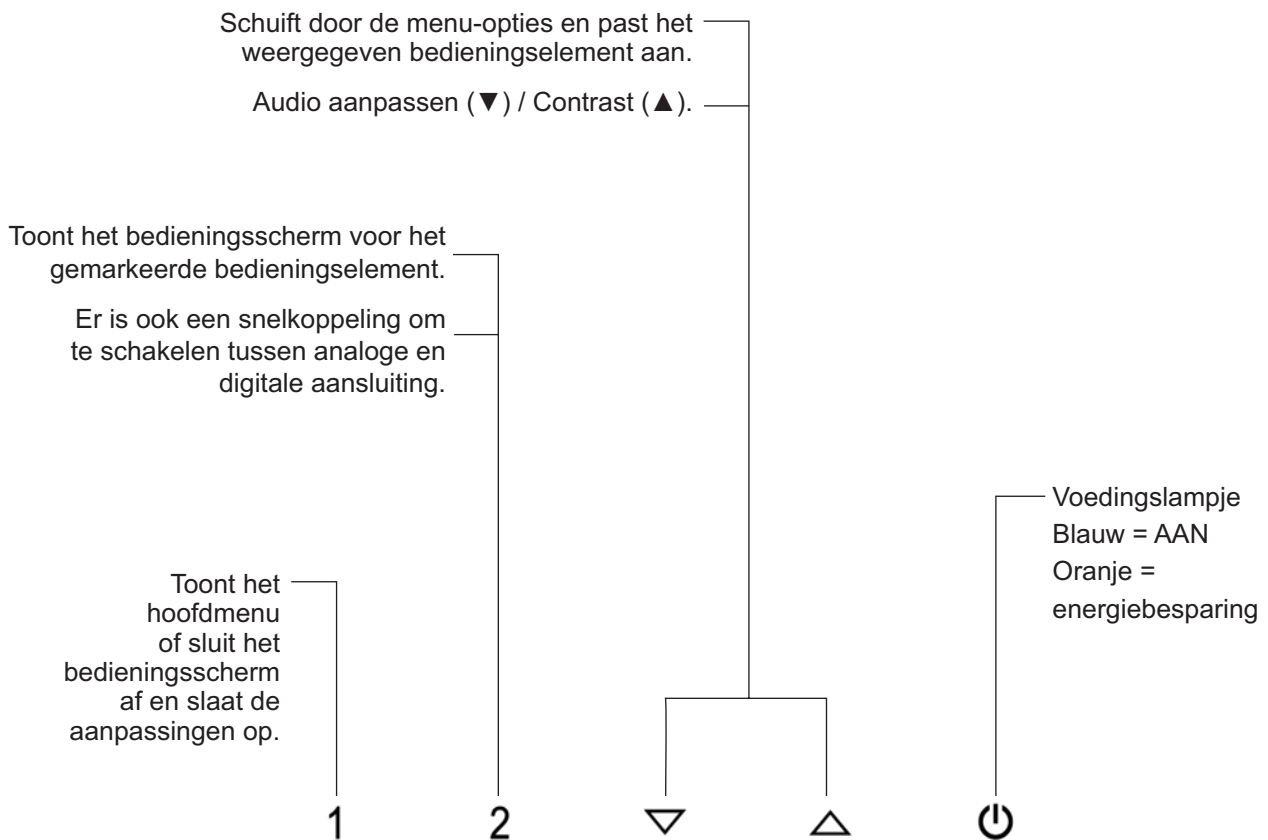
Schuift door de menu-opties en past het weergegeven bedieningselement aan.

Audio aanpassen (▼) / Contrast (▲).

Toont het bedieningsscherm voor het gemarkeerde bedieningselement.

Er is ook een snelkoppeling om te schakelen tussen analoge en digitale aansluiting.

Voedingslampje
Blauw = AAN
Oranje = energiebesparing

Toont het hoofdmenu of sluit het bedieningsscherm af en slaat de aanpassingen op.

1 2 ▽ △ ⏻